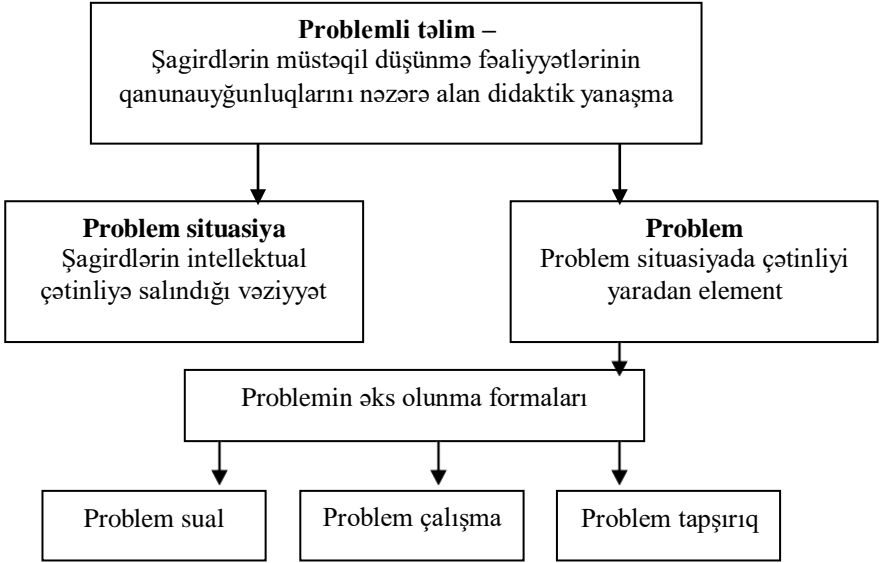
**Problemli təlim –**
Şagirdlərin müstəqil düşünmə fəaliyyətlərinin qanunauyğunluqlarını nəzərə alan didaktik yanaşma

**Problem situasiya**
Şagirdlərin intellektual çətinliyə salındığı vəziyyət

**Problem**
Problem situasiyada çətinliyi yaradan element

Problemin əks olunma formaları

Problem sual

Problem çalışma

Problem tapşırıq